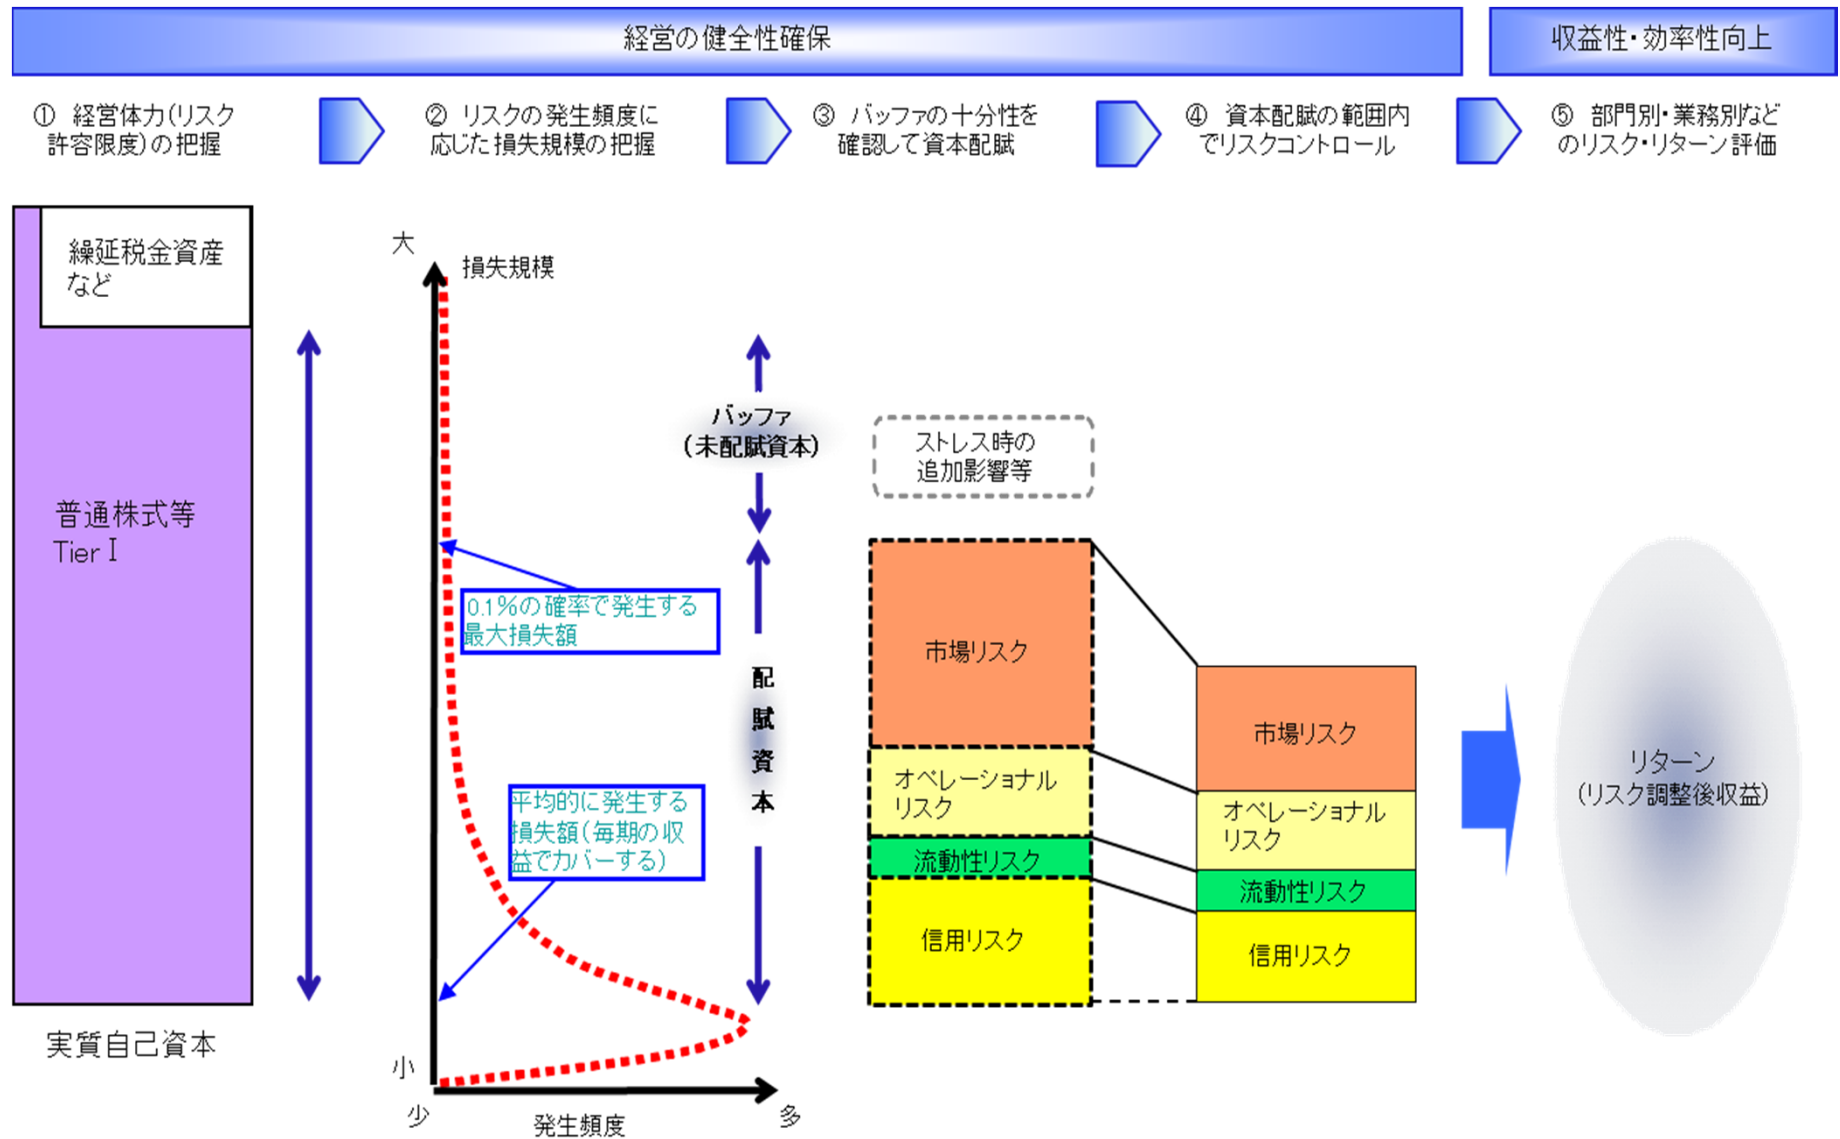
経営の健全性確保

収益性・効率性向上

① 経営体力(リスク許容限度)の把握

② リスクの発生頻度に応じた損失規模の把握

③ バッファの十分性を確認して資本配賦

④ 資本配賦の範囲内でリスクコントロール

⑤ 部門別・業務別などのリスク・リターン評価

繰延税金資産など

普通株式等 Tier Ⅰ

実質自己資本

大

損失規模

小

少

発生頻度

多

0.1%の確率で発生する最大損失額

平均的に発生する損失額(毎期の収益でカバーする)

バッファ (未配賦資本)

配賦資本

ストレス時の追加影響等

市場リスク

オペレーショナルリスク

流動性リスク

信用リスク

市場リスク

オペレーショナルリスク

流動性リスク

信用リスク

リターン (リスク調整後収益)